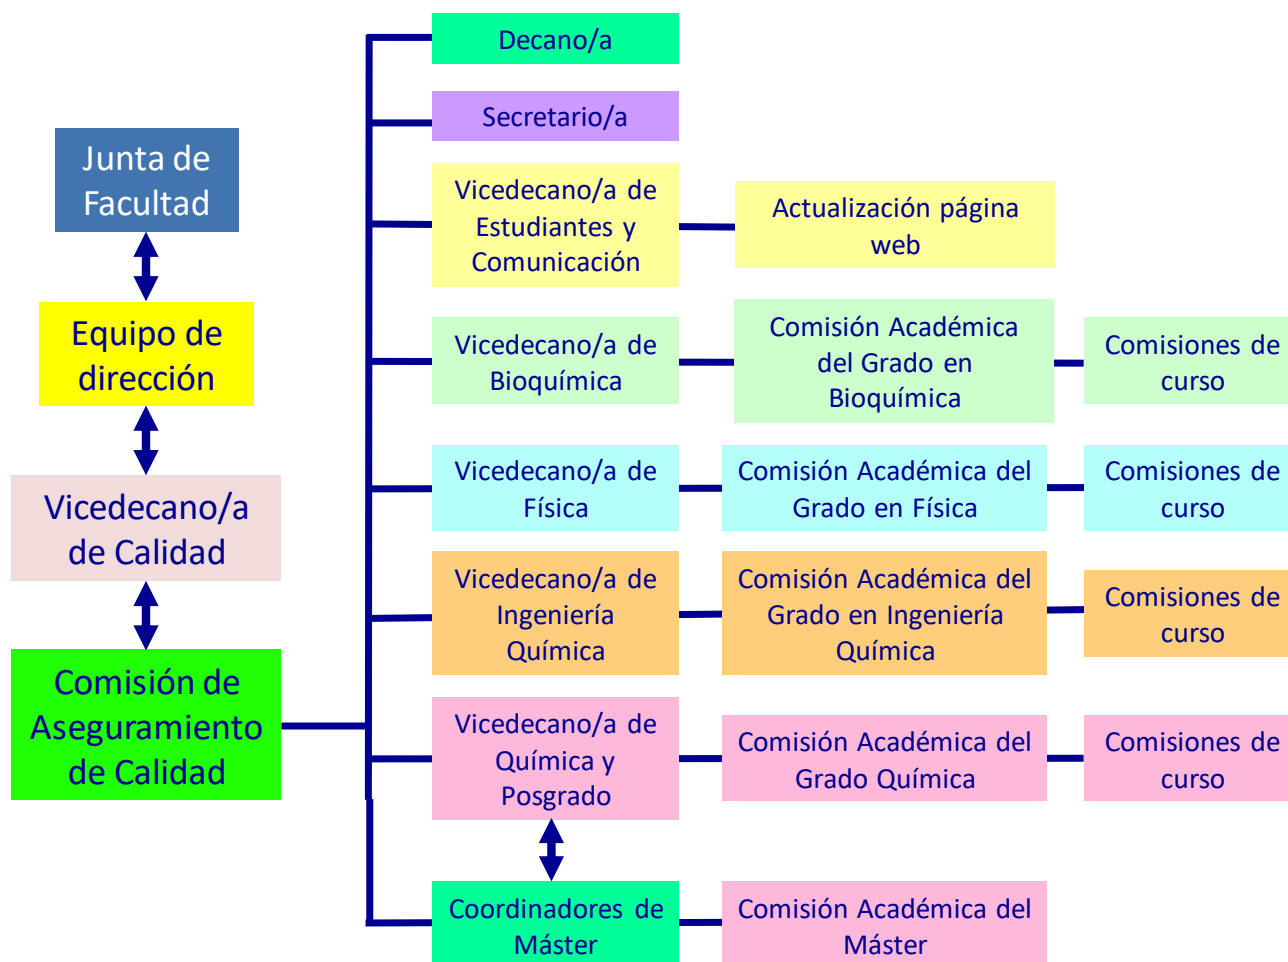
Junta de Facultad

Equipo de dirección

Vicedecano/a de Calidad

Comisión de Aseguramiento de Calidad

Decano/a

Secretario/a

Vicedecano/a de Estudiantes y Comunicación

Actualización página web

Vicedecano/a de Bioquímica

Comisión Académica del Grado en Bioquímica

Comisiones de curso

Vicedecano/a de Física

Comisión Académica del Grado en Física

Comisiones de curso

Vicedecano/a de Ingeniería Química

Comisión Académica del Grado en Ingeniería Química

Comisiones de curso

Vicedecano/a de Química y Posgrado

Comisión Académica del Grado Química

Comisiones de curso

Coordinadores de Máster

Comisión Académica del Máster